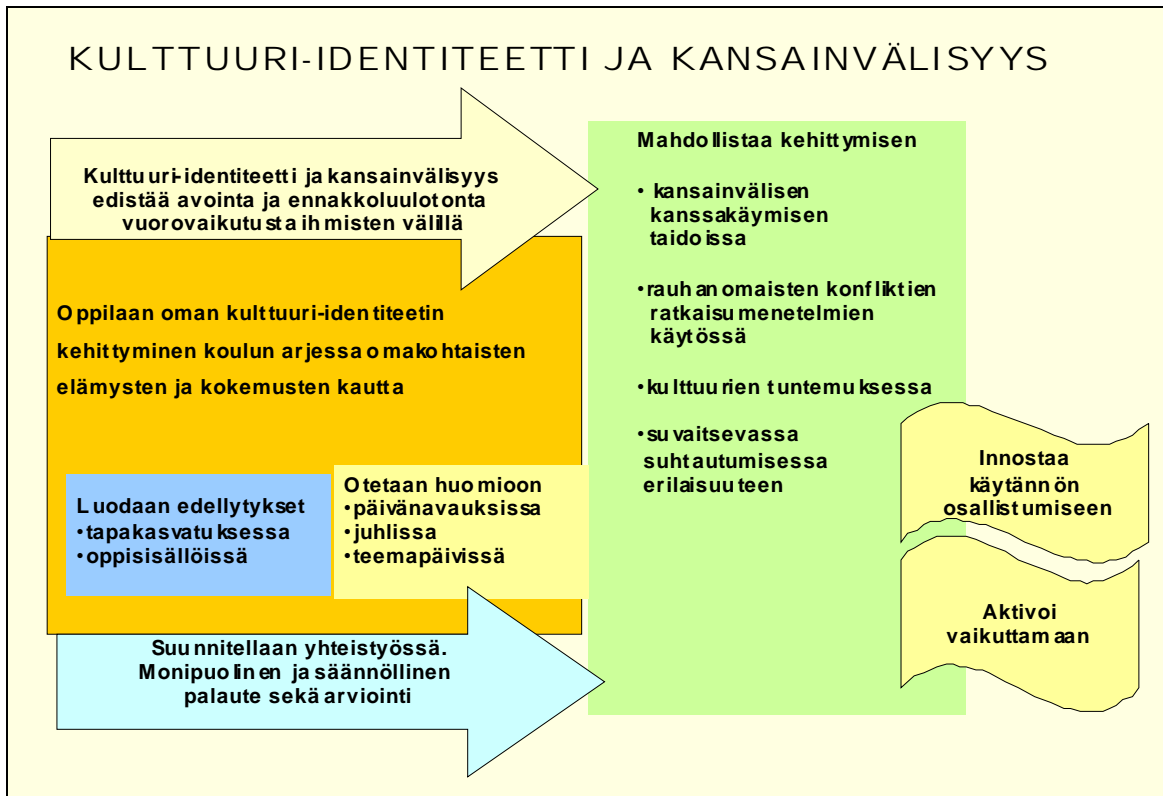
KULTTUURI-IDENTITEETTI JA KANSAINVÄLISYYS

Kulttuuri-identiteetti ja kansainvälisyys edistää avointa ja ennakkoluulotonta vuorovaikutusta ihmisten välillä

Oppilaan oman kulttuuri-identiteetin kehittyminen koulun arjessa omakohtaisten elämysten ja kokemusten kautta

Luodaan edellytykset
•tapakasvatuksessa
•oppisisällöissä

Otetaan huomioon
•päivänavauksissa
•juhlissa
•teemapäivissä

Suunnitellaan yhteistyössä. Monipuolinen ja säännöllinen palaute sekä arviointi

Mahdollistaa kehittymisen

• kansainvälisen kanssakäymisen taidoissa

•rauhanomaisten konfliktien ratkaisumenetelmien käytössä

•kulttuurien tuntemuksessa

•suvaitsevassa suhtautumisessa erilaisuuteen

Innostaa käytännön osallistumiseen

Aktivoi vaikuttamaan